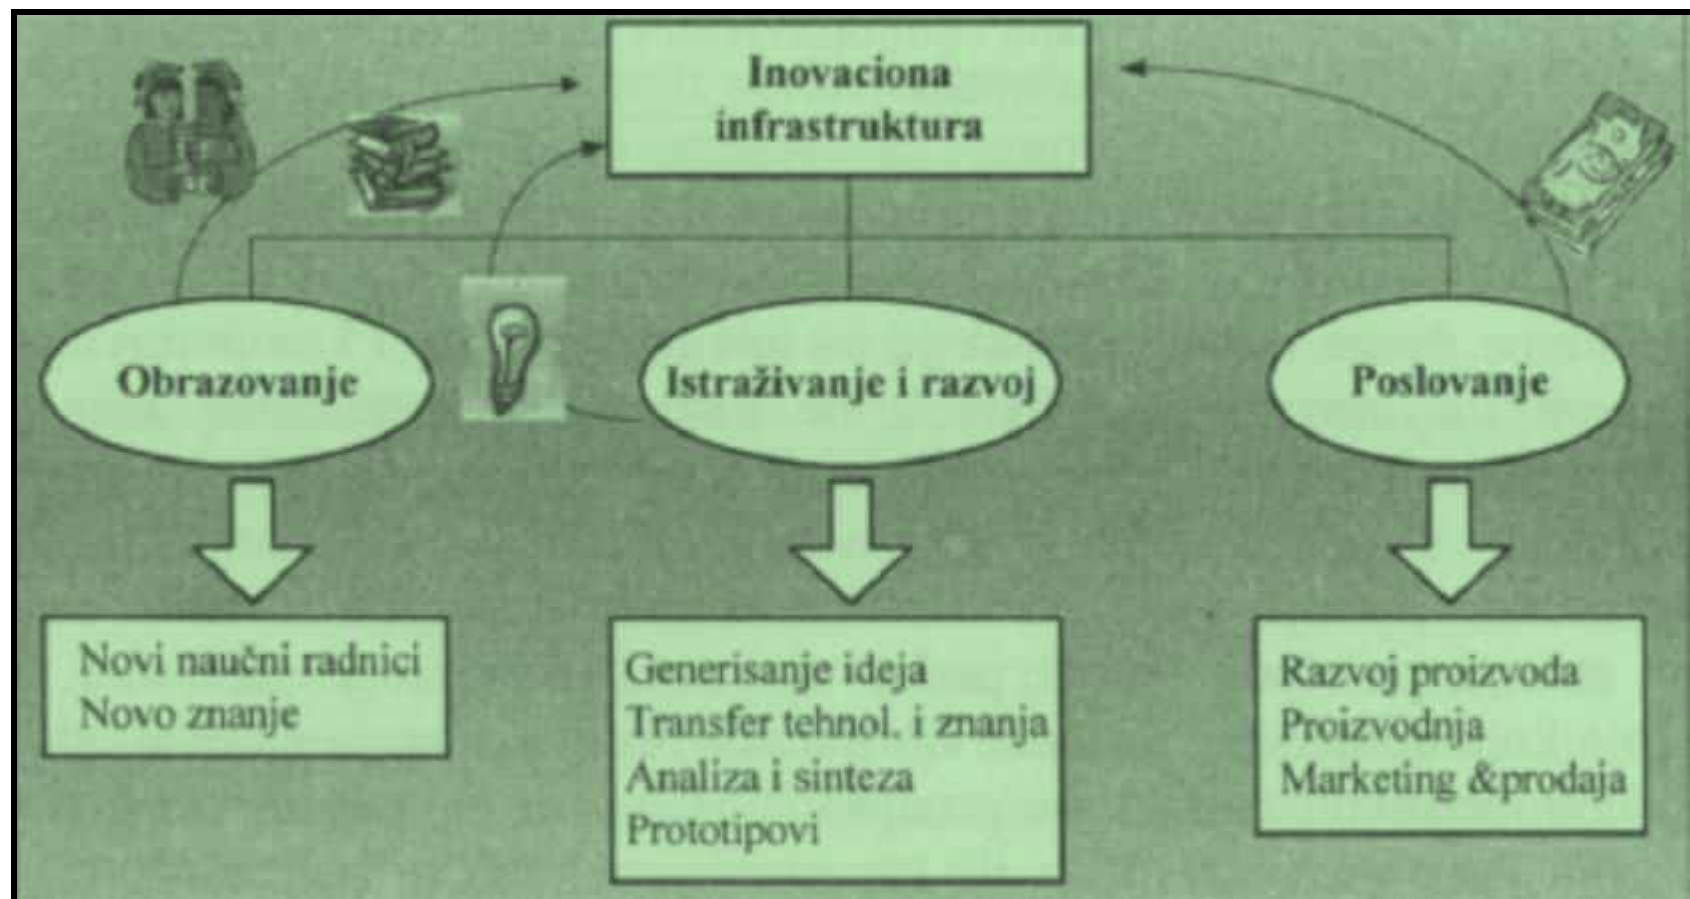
Inovaciona infrastruktura

Obrazovanje

Istraživanje i razvoj

Poslovanje

Novi naučni radnici
Novo znanje

Generisanje ideja
Transfer tehnol. i znanja
Analiza i sinteza
Prototipovi

Razvoj proizvoda
Proizvodnja
Marketing &prodaja